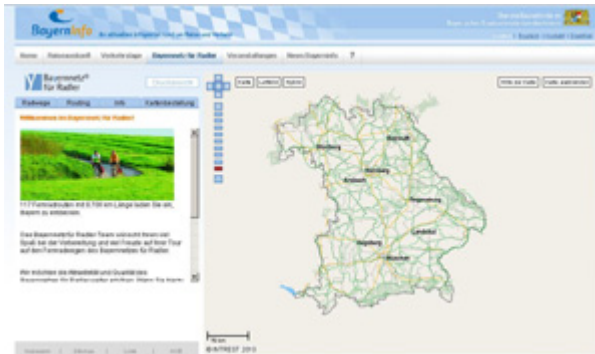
BayernInfo

Home | Reiseauskunft | Verkehrslage | Bayernnetz für Radler | Veranstaltungen | News/Bayerninfo | ?

Bayernnetz für Radler

Radwege | Routing | Info | Kartenbestellung

Willkommen im Bayernnetz für Radler!

117 Fernradrouten mit 8.700 km Länge laden Sie ein, Bayern zu entdecken.

Das Bayernnetz für Radler-Team wünscht Ihnen viel Spaß bei der Vorbereitung und viel Freude auf Ihrer Tour auf den Fernradwegen des Bayernnetzes für Radler.

Wir möchten die Aktualität und Qualität des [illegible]

Karte | Luftbild | Hybrid

Würzburg | Bayreuth | Nürnberg | Ansbach | Regensburg | Ingolstadt | Landshut | Augsburg | München

© INTREST 2010